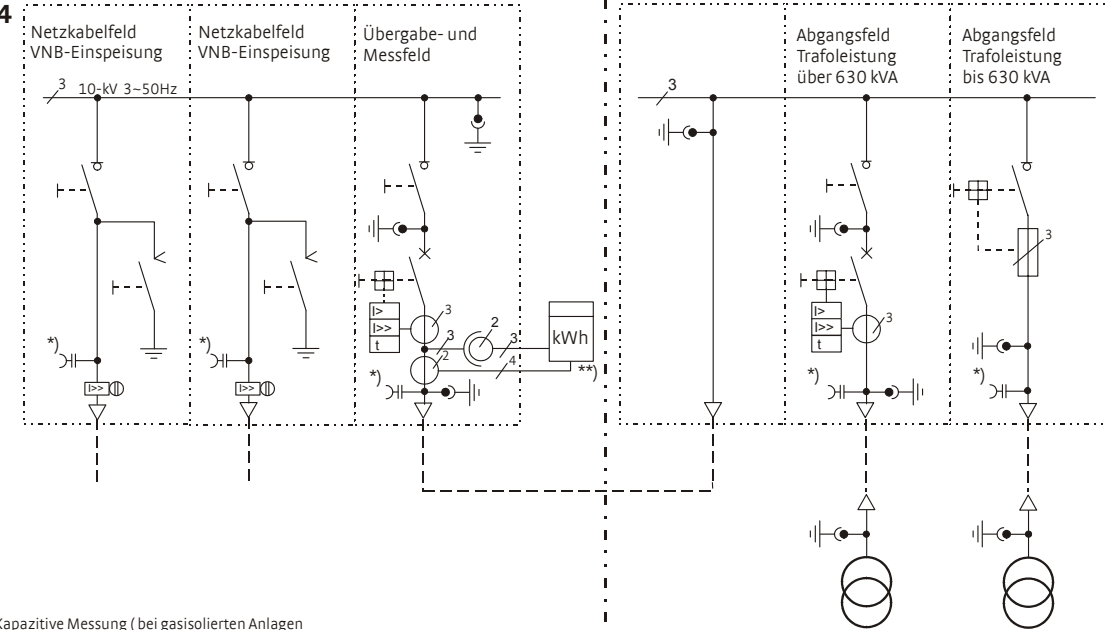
4

Netzkabelfeld VNB-Einspeisung

Netzkabelfeld VNB-Einspeisung

Übergabe- und Messfeld

3 10-kV 3~50Hz

*)

I>>

*)

I>>

I>
I>>
t

3
3
2
2
3
4

kWh

*)

**)

3

Abgangsfeld Trafoleistung über 630 kVA

Abgangsfeld Trafoleistung bis 630 kVA

I>
I>>
t

3

*)

3

*)

Kapazitive Messung ( bei gasisolierten Anlagen